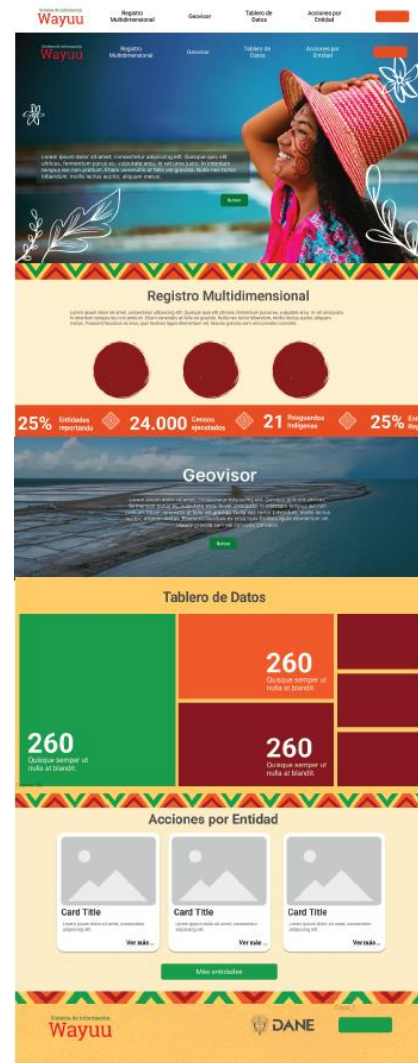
Sistema de información
Wayuu

Registro Multidimensional
Geovisor
Tablero de Datos
Acciones por Entidad

Sistema de información
Wayuu

Registro Multidimensional
Geovisor
Tablero de Datos
Acciones por Entidad

Lorem ipsum dolor sit amet, consectetur adipiscing elit. Quisque sem elit ultrices, fermentum purus eu, vulputate arcu. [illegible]

Button

Registro Multidimensional

Lorem ipsum dolor sit amet, consectetur adipiscing elit. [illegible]

25% Entidades reportando
24.000 Censos ejecutados
21 Resguardos Indígenas
25% Entid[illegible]

Geovisor

Lorem ipsum dolor sit amet, consectetur adipiscing elit. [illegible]

Button

Tablero de Datos

260
Quisque semper ut nulla at blandit.

260
Quisque semper ut nulla at blandit.

260
Quisque semper ut nulla at blandit.

Acciones por Entidad

Card Title
Lorem ipsum dolor sit amet, consectetur adipiscing elit.
Ver más...

Card Title
Lorem ipsum dolor sit amet, consectetur adipiscing elit.
Ver más...

Card Title
Lorem ipsum dolor sit amet, consectetur adipiscing elit.
Ver más...

Más entidades

Sistema de información
Wayuu

DANE